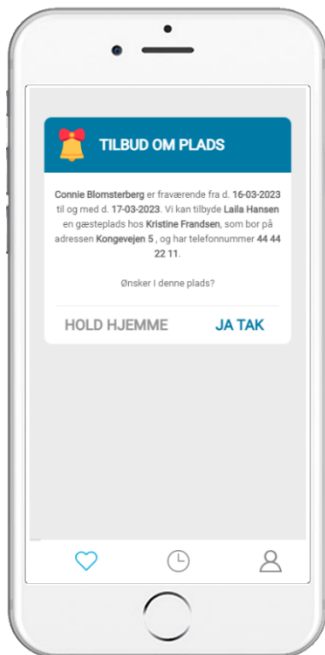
TILBUD OM PLADS

Connie Blomsterberg er fraværende fra d. 16-03-2023 til og med d. 17-03-2023. Vi kan tilbyde Laila Hansen en gæsteplads hos Kristine Frandsen, som bor på adressen Kongevejen 5 , og har telefonnummer 44 44 22 11.

Ønsker I denne plads?

HOLD HJEMME

JA TAK